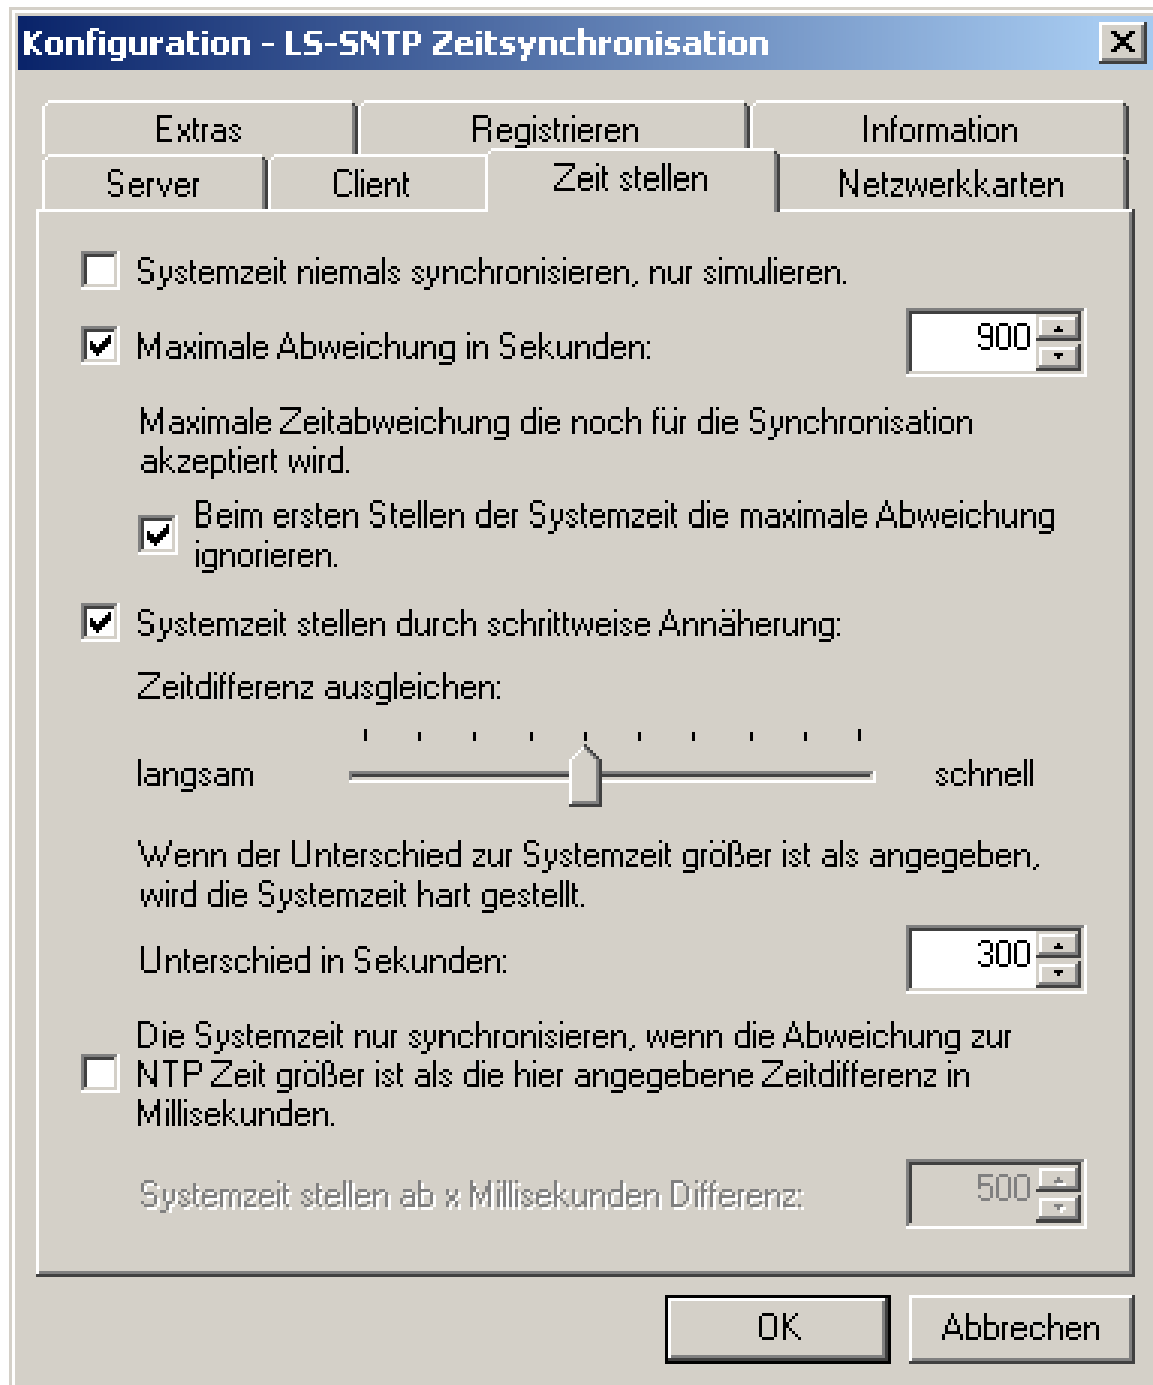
Konfiguration - LS-SNTP Zeitsynchronisation

X

Extras
Registrieren
Information
Server
Client
Zeit stellen
Netzwerkkarten

Systemzeit niemals synchronisieren, nur simulieren.

Maximale Abweichung in Sekunden:
900

Maximale Zeitabweichung die noch für die Synchronisation akzeptiert wird.

Beim ersten Stellen der Systemzeit die maximale Abweichung ignorieren.

Systemzeit stellen durch schrittweise Annäherung:

Zeitdifferenz ausgleichen:

langsam
schnell

Wenn der Unterschied zur Systemzeit größer ist als angegeben, wird die Systemzeit hart gestellt.

Unterschied in Sekunden:
300

Die Systemzeit nur synchronisieren, wenn die Abweichung zur NTP Zeit größer ist als die hier angegebene Zeitdifferenz in Millisekunden.

Systemzeit stellen ab x Millisekunden Differenz:
500

OK
Abbrechen